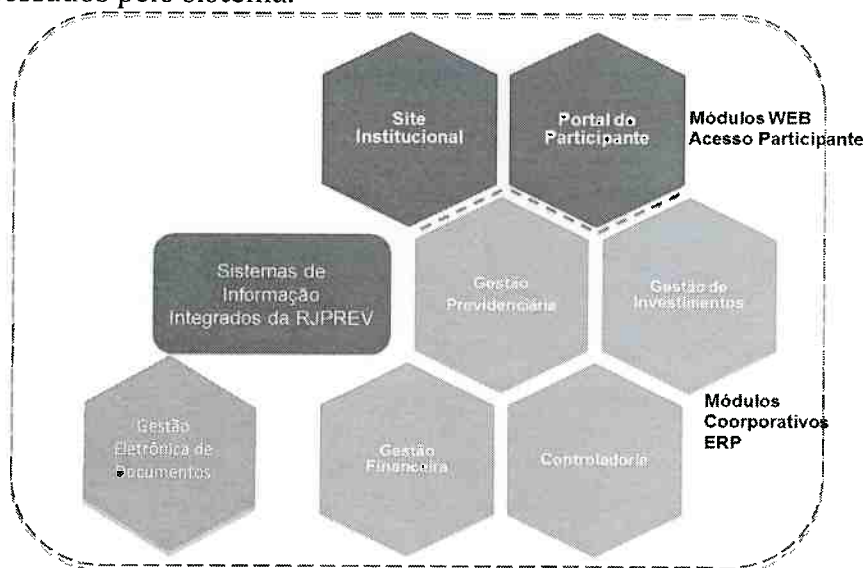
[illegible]

Site Institucional

Portal do Participante

Módulos WEB Acesso Participante

Sistemas de Informação Integrados da RJPREV

Gestão Previdenciária

Gestão de Investimentos

Módulos Coorporativos ERP

Gestão Eletrônica de Documentos

Gestão Financeira

Controladoria